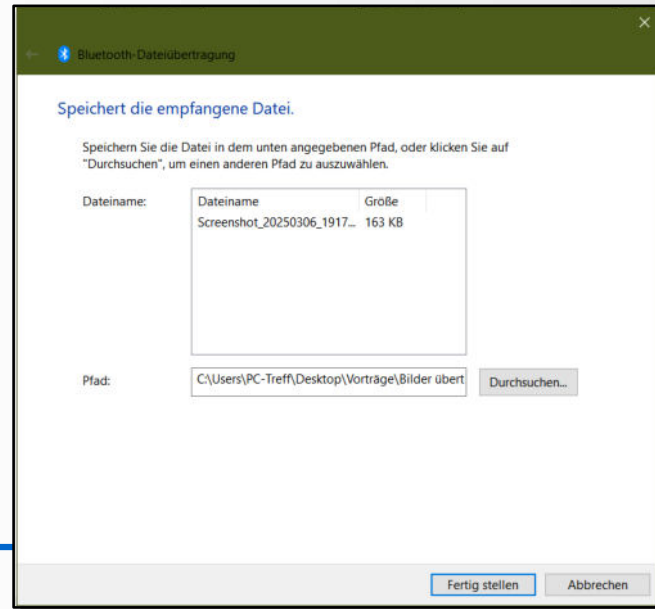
Bluetooth-Dateiübertragung

Speichert die empfangene Datei.

Speichern Sie die Datei in dem unten angegebenen Pfad, oder klicken Sie auf "Durchsuchen", um einen anderen Pfad zu auszuwählen.

Dateiname:

| Dateiname | Größe |
|---|---|
| Screenshot_20250306_1917... | 163 KB |

Pfad: C:\Users\PC-Treff\Desktop\Vorträge\Bilder übert

Durchsuchen...

Fertig stellen

Abbrechen